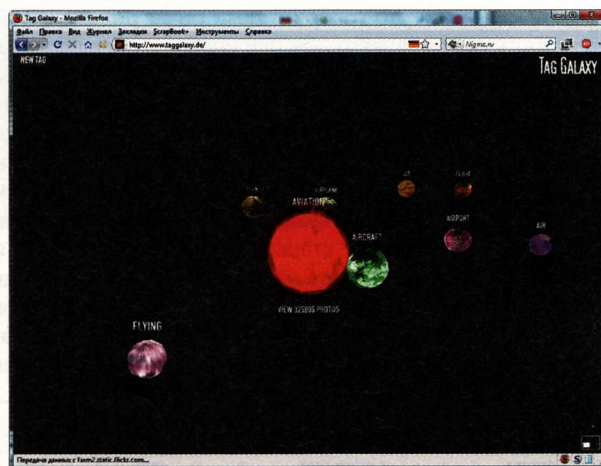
Tag Galaxy - Mozilla Firefox

Файл Правка Вид Журнал Закладки ScrapBook+ Инструменты Справка

http://www.taggalaxy.de/

Nigma.ru

NEW TAG

TAG GALAXY

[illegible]

AIRPLANE

JET

FLIGHT

AVIATION

AIRCRAFT

AIRPORT

AIR

VIEW 325895 PHOTOS

FLYING

Передача данных с farm2.static.flickr.com...